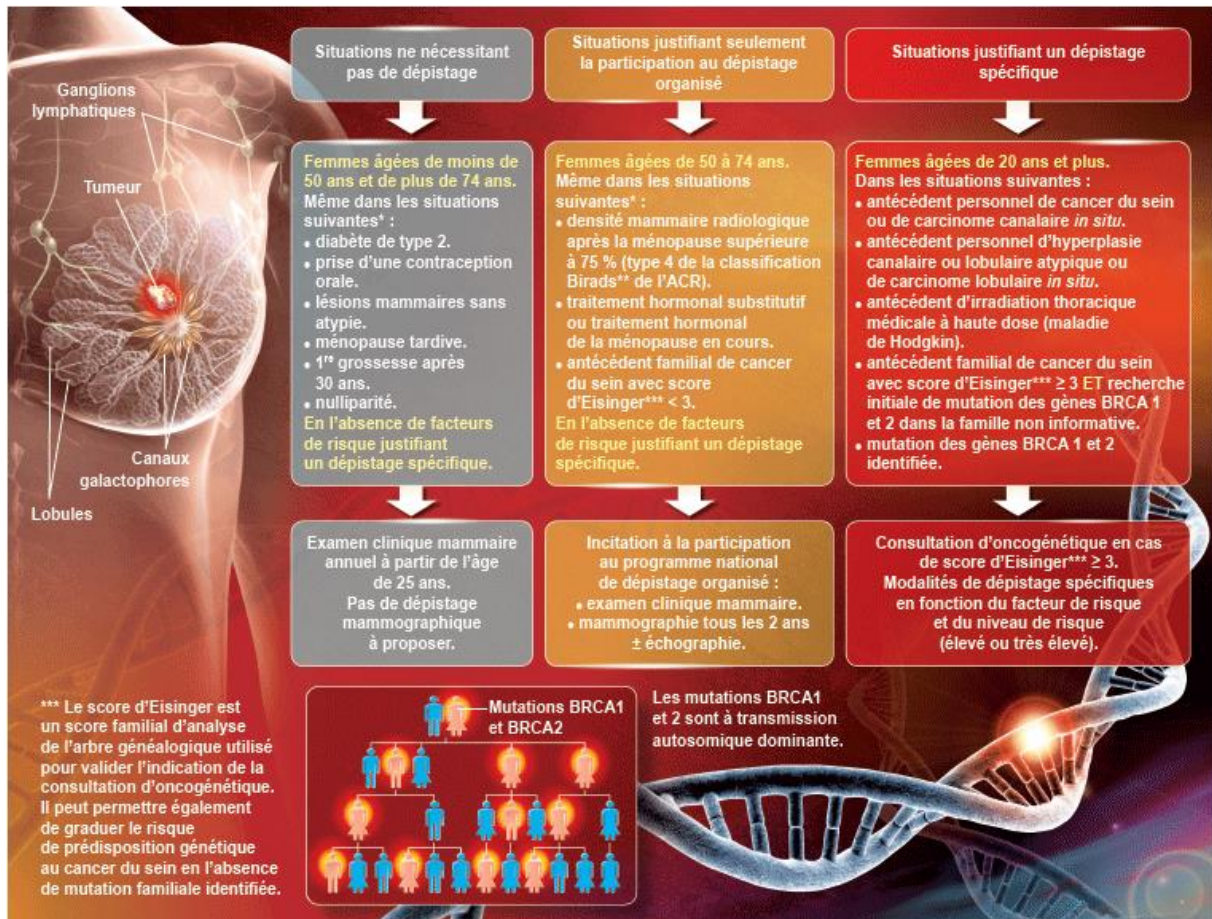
Ganglions lymphatiques

Tumeur

Canaux galactophores

Lobules

Situations ne nécessitant pas de dépistage

Femmes âgées de moins de 50 ans et de plus de 74 ans.
Même dans les situations suivantes* :
• diabète de type 2.
• prise d'une contraception orale.
• lésions mammaires sans atypie.
• ménopause tardive.
• 1re grossesse après 30 ans.
• nulliparité.
En l'absence de facteurs de risque justifiant un dépistage spécifique.

Examen clinique mammaire annuel à partir de l'âge de 25 ans.
Pas de dépistage mammographique à proposer.

Situations justifiant seulement la participation au dépistage organisé

Femmes âgées de 50 à 74 ans.
Même dans les situations suivantes* :
• densité mammaire radiologique après la ménopause supérieure à 75 % (type 4 de la classification Birads** de l'ACR).
• traitement hormonal substitutif ou traitement hormonal de la ménopause en cours.
• antécédent familial de cancer du sein avec score d'Eisinger*** < 3.
En l'absence de facteurs de risque justifiant un dépistage spécifique.

Incitation à la participation au programme national de dépistage organisé :
• examen clinique mammaire.
• mammographie tous les 2 ans ± échographie.

Situations justifiant un dépistage spécifique

Femmes âgées de 20 ans et plus.
Dans les situations suivantes :
• antécédent personnel de cancer du sein ou de carcinome canalaire in situ.
• antécédent personnel d'hyperplasie canalaire ou lobulaire atypique ou de carcinome lobulaire in situ.
• antécédent d'irradiation thoracique médicale à haute dose (maladie de Hodgkin).
• antécédent familial de cancer du sein avec score d'Eisinger*** ≥ 3 ET recherche initiale de mutation des gènes BRCA 1 et 2 dans la famille non informative.
• mutation des gènes BRCA 1 et 2 identifiée.

Consultation d'oncogénétique en cas de score d'Eisinger*** ≥ 3.
Modalités de dépistage spécifiques en fonction du facteur de risque et du niveau de risque (élevé ou très élevé).

*** Le score d'Eisinger est un score familial d'analyse de l'arbre généalogique utilisé pour valider l'indication de la consultation d'oncogénétique. Il peut permettre également de graduer le risque de prédisposition génétique au cancer du sein en l'absence de mutation familiale identifiée.

Mutations BRCA1 et BRCA2

Les mutations BRCA1 et 2 sont à transmission autosomique dominante.